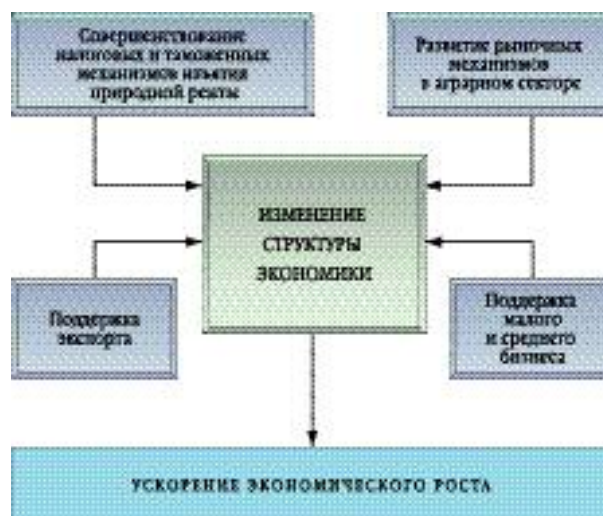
Совершенствование налоговых и таможенных механизмов изъятия природной ренты

Развитие рыночных механизмов в аграрном секторе

ИЗМЕНЕНИЕ СТРУКТУРЫ ЭКОНОМИКИ

Поддержка экспорта

Поддержка малого и среднего бизнеса

УСКОРЕНИЕ ЭКОНОМИЧЕСКОГО РОСТА